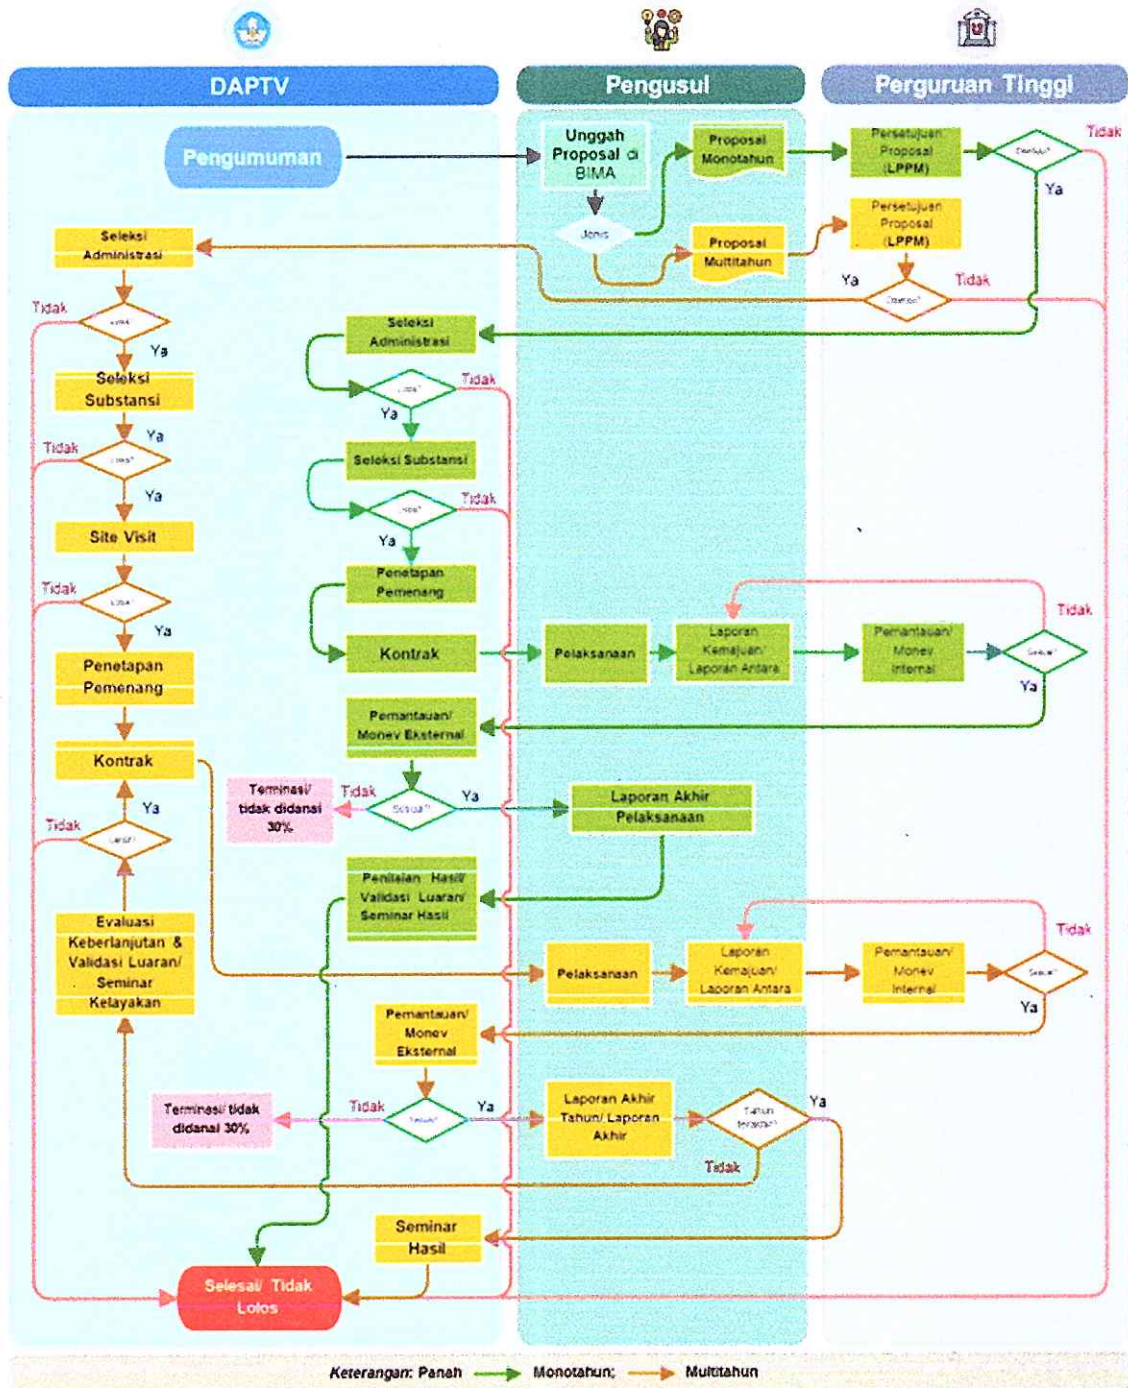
DAPTV

Pengusul

Perguruan Tinggi

Pengumuman

Unggah Proposal di BIMA

Jenis

Proposal Monotahun

Proposal Multitahun

Persetujuan Proposal (LPPM)

Disetujui?

Tidak

Ya

Persetujuan Proposal (LPPM)

Disetujui?

Ya

Tidak

Seleksi Administrasi

Tidak

Lolos?

Ya

Seleksi Substansi

Ya

Tidak

Lolos?

Ya

Site Visit

Tidak

Lolos?

Ya

Penetapan Pemenang

Kontrak

Ya

Tidak

Lanjut?

Evaluasi Keberlanjutan & Validasi Luaran/ Seminar Kelayakan

Seleksi Administrasi

Lolos?

Tidak

Ya

Seleksi Substansi

Lolos?

Tidak

Ya

Penetapan Pemenang

Kontrak

Pelaksanaan

Laporan Kemajuan/ Laporan Antara

Pemantauan/ Monev Internal

Sesuai?

Tidak

Ya

Pemantauan/ Monev Eksternal

Terminasi/ tidak didanai 30%

Tidak

Sesuai?

Ya

Laporan Akhir Pelaksanaan

Penilaian Hasil/ Validasi Luaran/ Seminar Hasil

Pelaksanaan

Laporan Kemajuan/ Laporan Antara

Pemantauan/ Monev Internal

Sesuai?

Tidak

Ya

Pemantauan/ Monev Eksternal

Terminasi/ tidak didanai 30%

Tidak

Sesuai?

Ya

Laporan Akhir Tahun/ Laporan Akhir

Tahun terakhir?

Ya

Tidak

Seminar Hasil

Selesai/ Tidak Lolos

Keterangan: Panah Monotahun; Multitahun